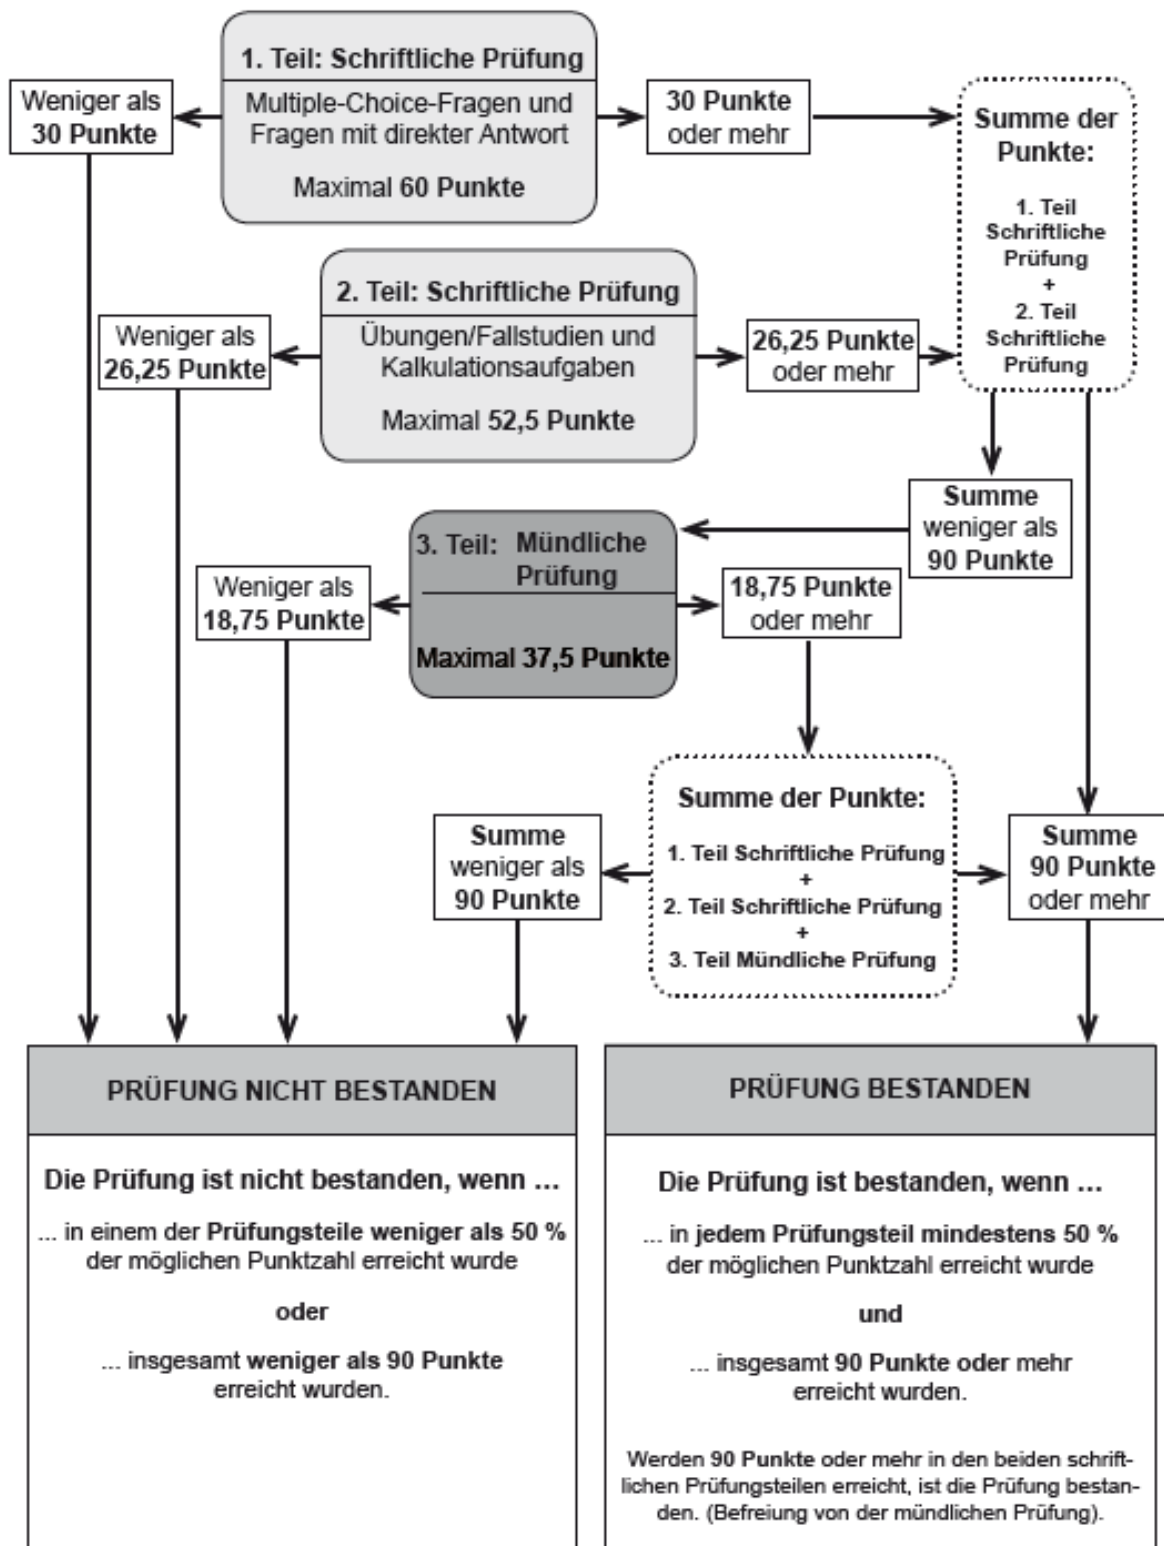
1. Teil: Schriftliche Prüfung

Multiple-Choice-Fragen und Fragen mit direkter Antwort

Maximal 60 Punkte

Weniger als 30 Punkte

30 Punkte oder mehr

Summe der Punkte:

1. Teil Schriftliche Prüfung + 2. Teil Schriftliche Prüfung

2. Teil: Schriftliche Prüfung

Übungen/Fallstudien und Kalkulationsaufgaben

Maximal 52,5 Punkte

Weniger als 26,25 Punkte

26,25 Punkte oder mehr

Summe weniger als 90 Punkte

3. Teil: Mündliche Prüfung

Maximal 37,5 Punkte

Weniger als 18,75 Punkte

18,75 Punkte oder mehr

Summe der Punkte:

1. Teil Schriftliche Prüfung + 2. Teil Schriftliche Prüfung + 3. Teil Mündliche Prüfung

Summe weniger als 90 Punkte

Summe 90 Punkte oder mehr

PRÜFUNG NICHT BESTANDEN

Die Prüfung ist nicht bestanden, wenn ...

... in einem der Prüfungsteile weniger als 50 % der möglichen Punktzahl erreicht wurde

oder

... insgesamt weniger als 90 Punkte erreicht wurden.

PRÜFUNG BESTANDEN

Die Prüfung ist bestanden, wenn ...

... in jedem Prüfungsteil mindestens 50 % der möglichen Punktzahl erreicht wurde

und

... insgesamt 90 Punkte oder mehr erreicht wurden.

Werden 90 Punkte oder mehr in den beiden schriftlichen Prüfungsteilen erreicht, ist die Prüfung bestanden. (Befreiung von der mündlichen Prüfung).